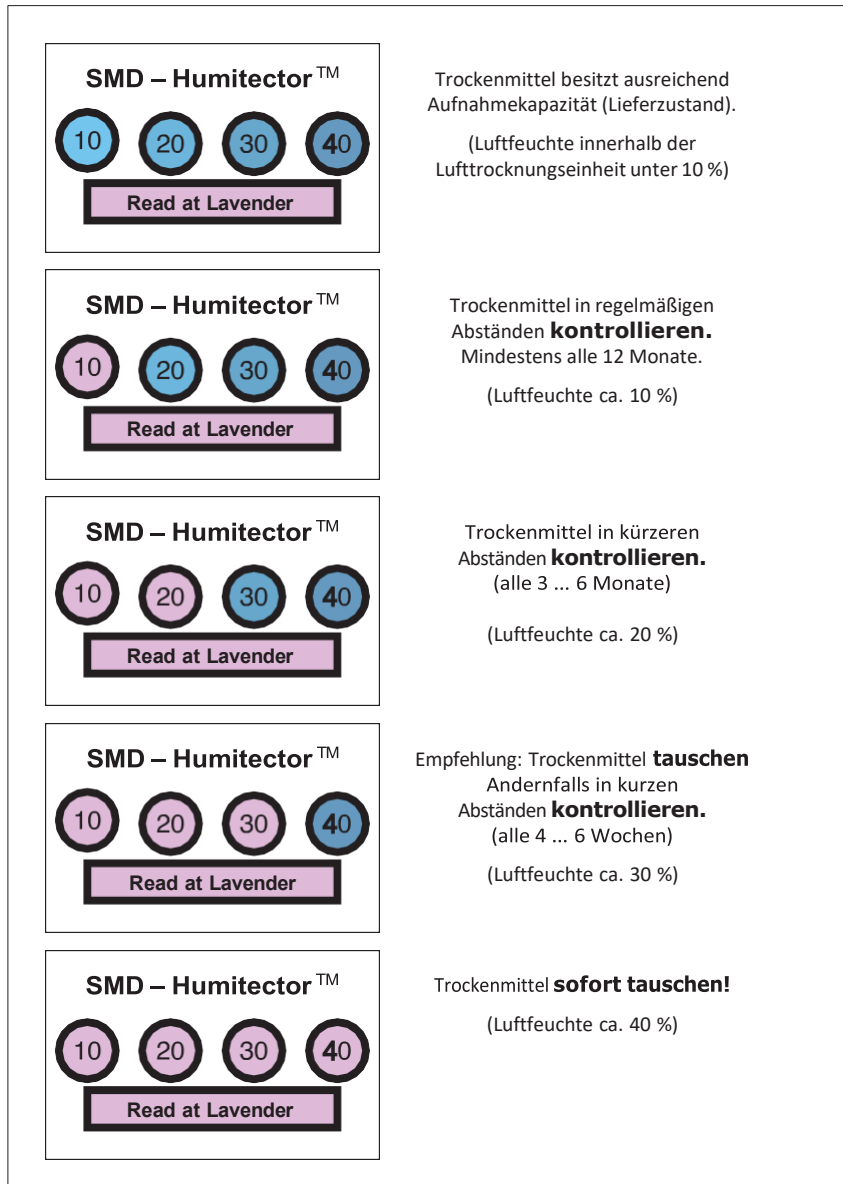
SMD – Humitector™

10 20 30 40

Read at Lavender

Trockenmittel besitzt ausreichend Aufnahmekapazität (Lieferzustand).

(Luftfeuchte innerhalb der Lufttrocknungseinheit unter 10 %)

SMD – Humitector™

10 20 30 40

Read at Lavender

Trockenmittel in regelmäßigen Abständen **kontrollieren.** Mindestens alle 12 Monate.

(Luftfeuchte ca. 10 %)

SMD – Humitector™

10 20 30 40

Read at Lavender

Trockenmittel in kürzeren Abständen **kontrollieren.** (alle 3 ... 6 Monate)

(Luftfeuchte ca. 20 %)

SMD – Humitector™

10 20 30 40

Read at Lavender

Empfehlung: Trockenmittel **tauschen** Andernfalls in kurzen Abständen **kontrollieren.** (alle 4 ... 6 Wochen)

(Luftfeuchte ca. 30 %)

SMD – Humitector™

10 20 30 40

Read at Lavender

Trockenmittel **sofort tauschen!**

(Luftfeuchte ca. 40 %)